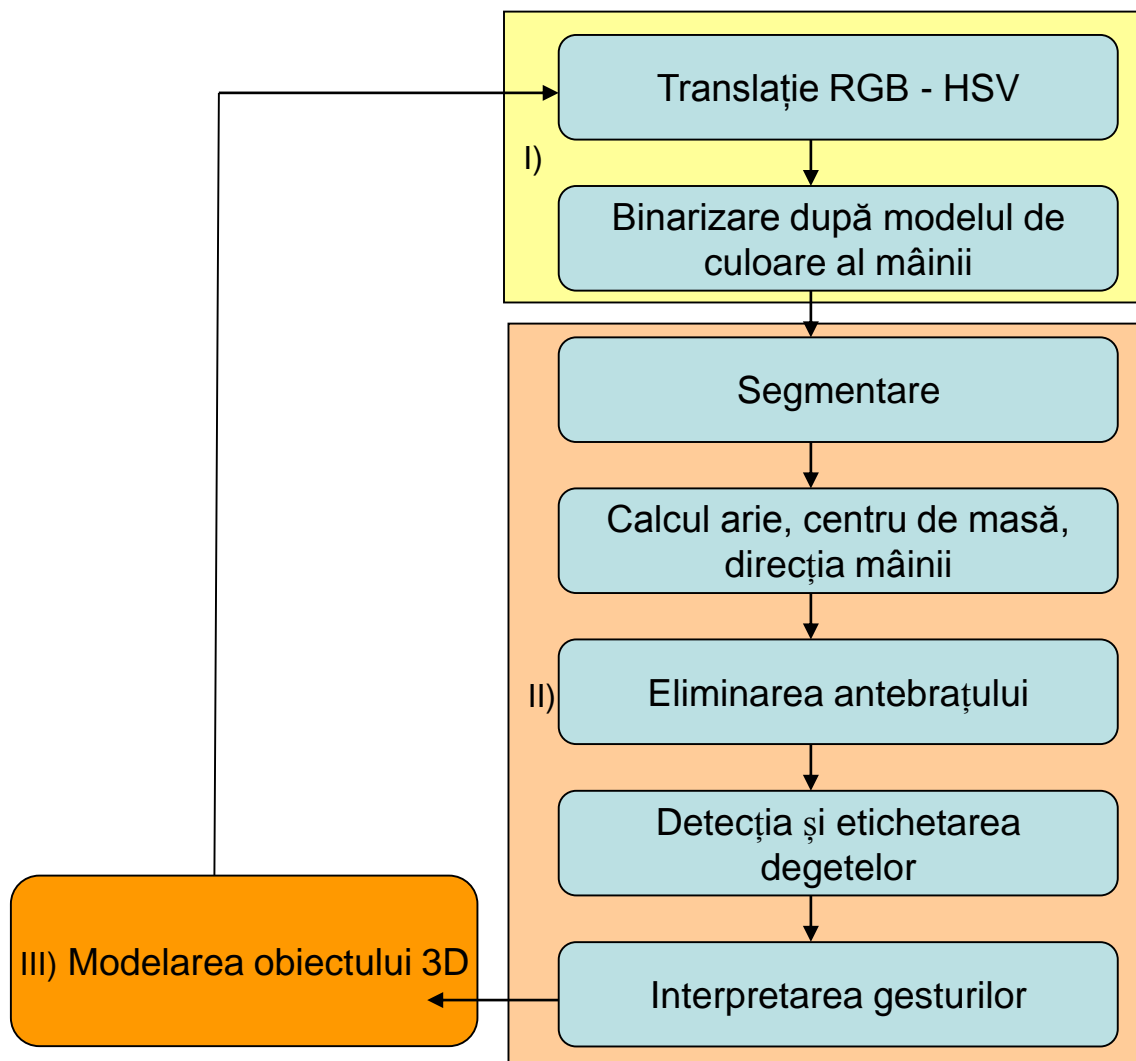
Translație RGB - HSV

I)

Binarizare după modelul de culoare al mâinii

Segmentare

Calcul arie, centru de masă, direcția mâinii

II)

Eliminarea antebrațului

Detecția și etichetarea degetelor

Interpretarea gesturilor

III) Modelarea obiectului 3D